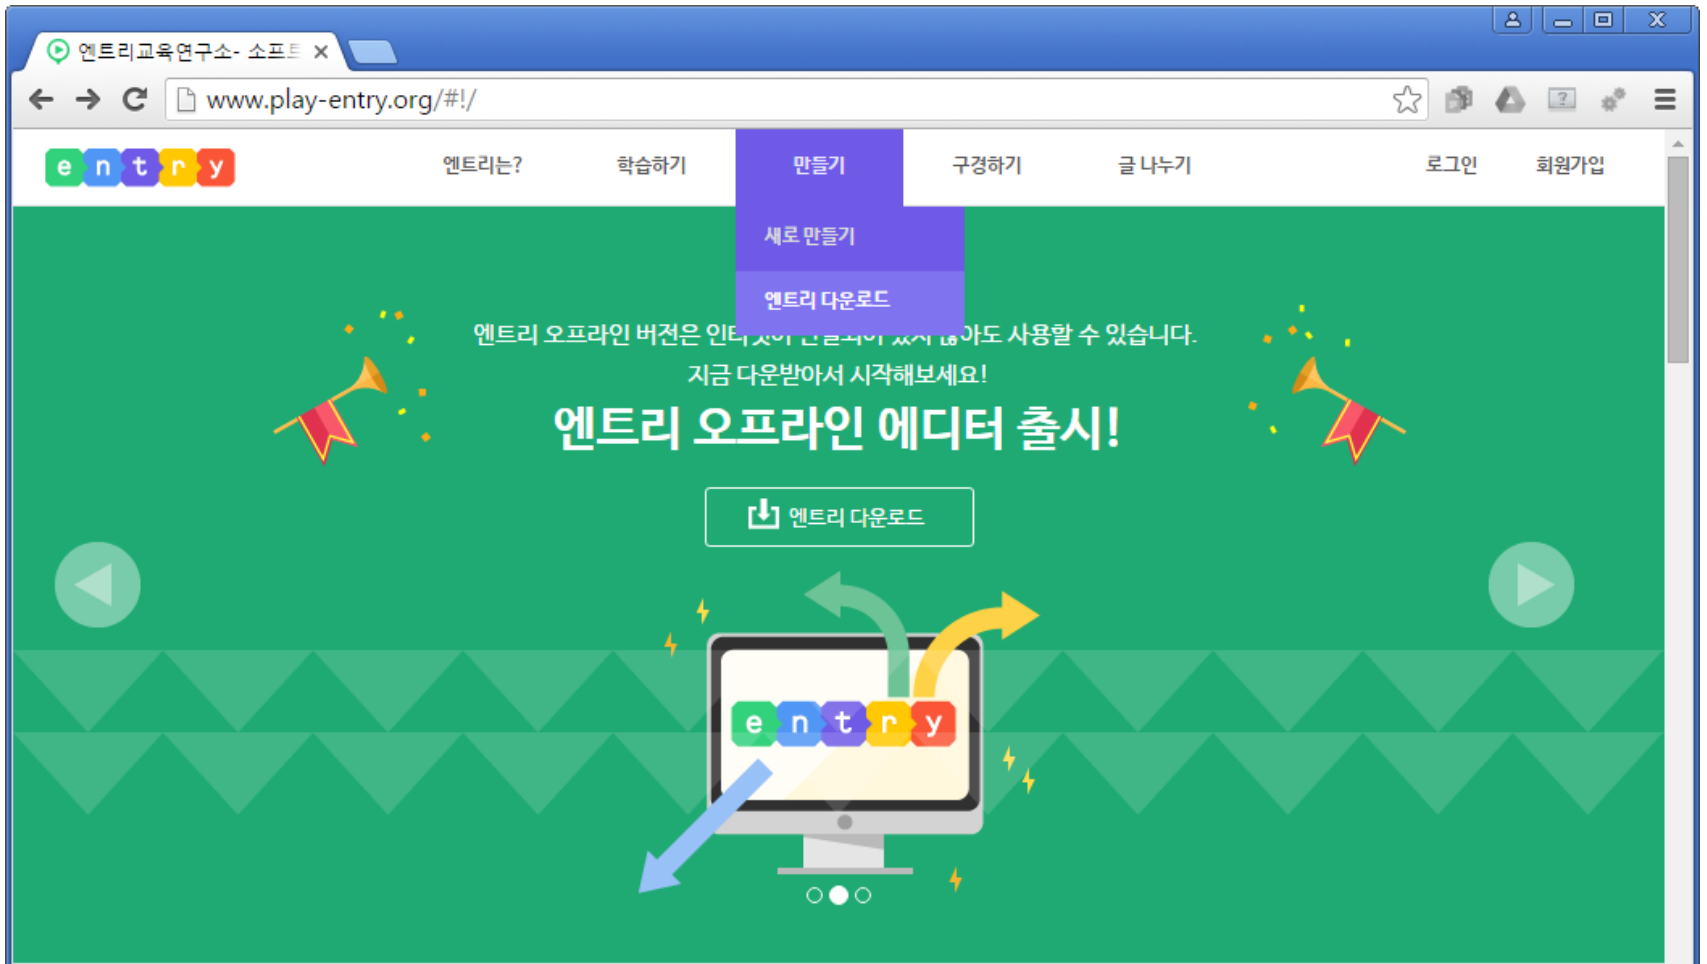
엔트리교육연구소- 소프트 ×

www.play-entry.org/#!/

entry

엔트리는?

학습하기

만들기

새로 만들기

엔트리 다운로드

구경하기

글 나누기

로그인

회원가입

엔트리 오프라인 버전은 인터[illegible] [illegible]아도 사용할 수 있습니다.
지금 다운받아서 시작해보세요!

엔트리 오프라인 에디터 출시!

엔트리 다운로드

entry